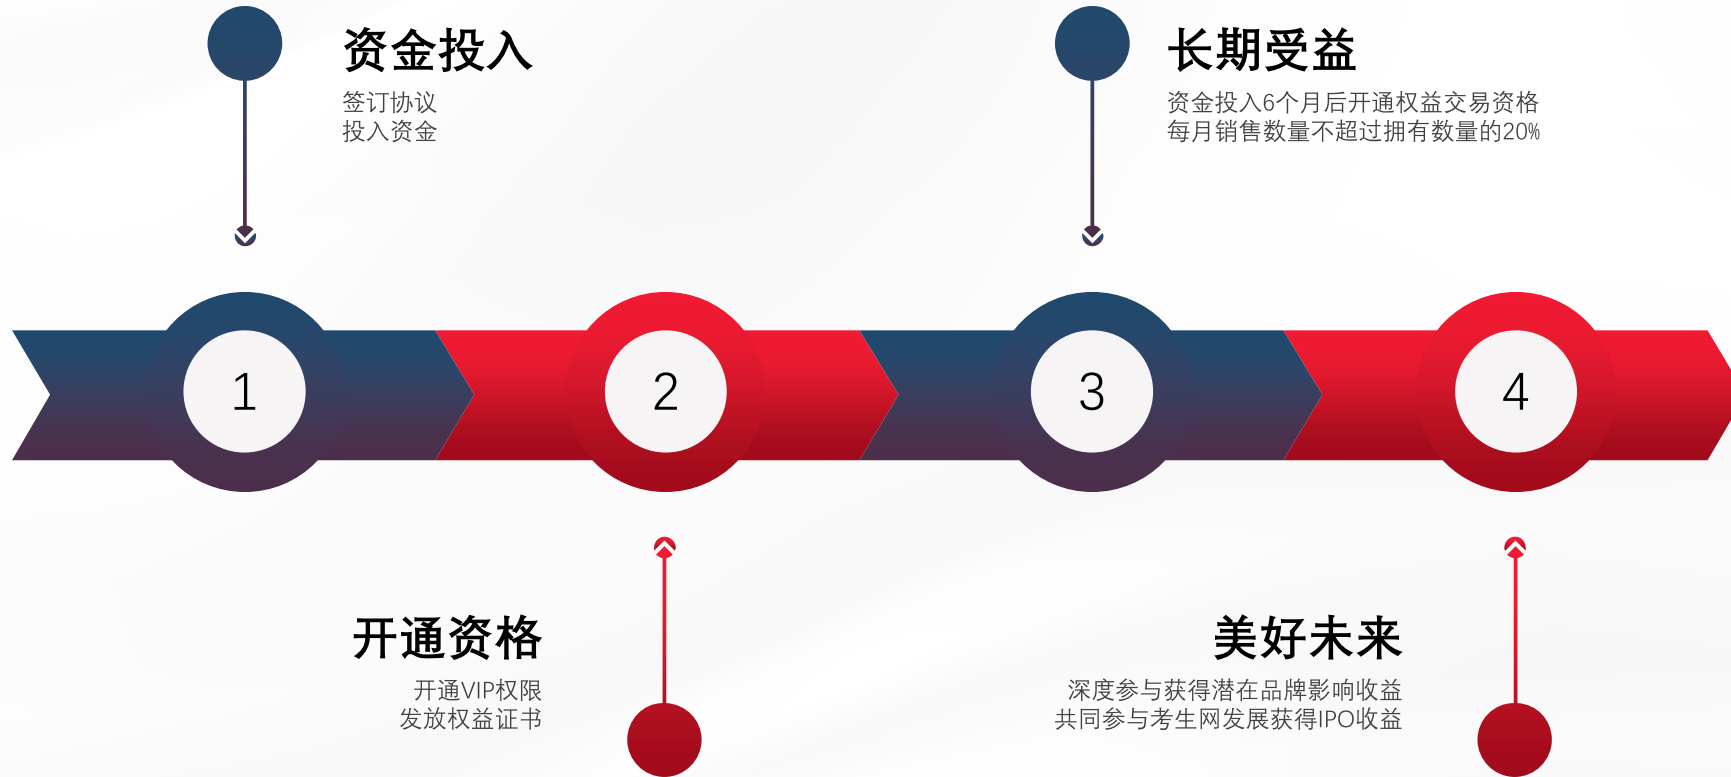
资金投入

签订协议
投入资金

长期受益

资金投入6个月后开通权益交易资格
每月销售数量不超过拥有数量的20%

1

2

3

4

开通资格

开通VIP权限
发放权益证书

美好未来

深度参与获得潜在品牌影响收益
共同参与考生网发展获得IPO收益